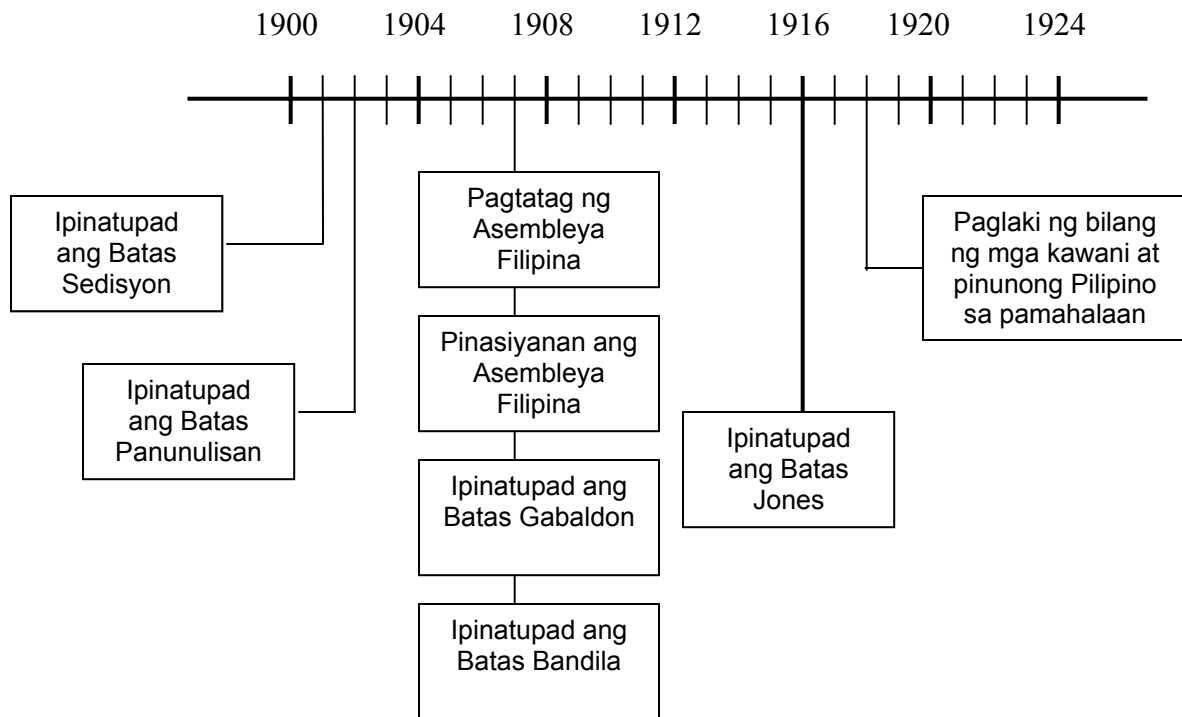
1900 1904 1908 1912 1916 1920 1924

Ipinatupad ang Batas Sedisyon

Ipinatupad ang Batas Panunulisan

Pagtatag ng Asembleya Filipina

Pinasiyanan ang Asembleya Filipina

Ipinatupad ang Batas Gabaldon

Ipinatupad ang Batas Bandila

Ipinatupad ang Batas Jones

Paglaki ng bilang ng mga kawani at pinunong Pilipino sa pamahalaan